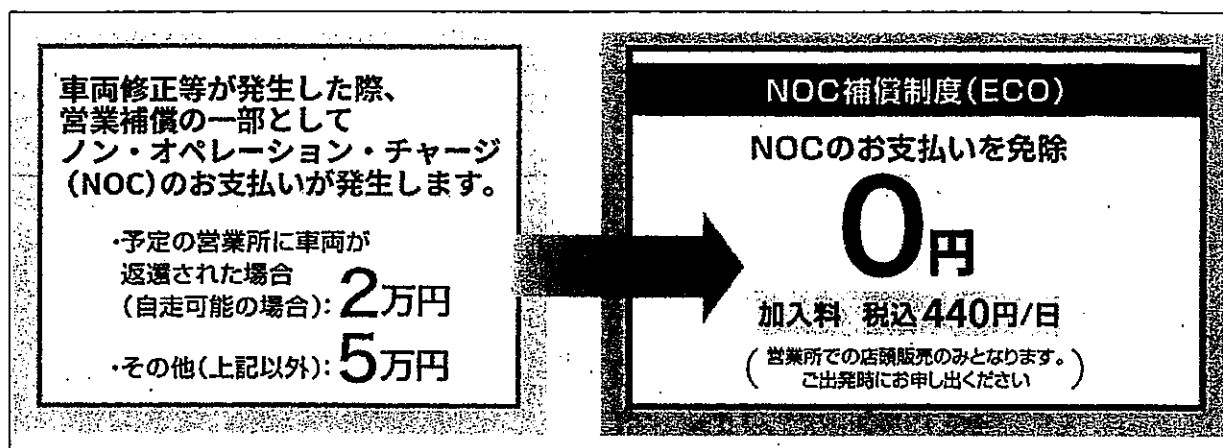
車両修正等が発生した際、営業補償の一部としてノン・オペレーション・チャージ(NOC)のお支払いが発生します。

・予定の営業所に車両が返還された場合(自走可能の場合): 2万円

・その他(上記以外): 5万円

NOC補償制度(ECO)

NOCのお支払いを免除

0円

加入料 税込440円/日

(営業所での店頭販売のみとなります。ご出発時にお申し出ください)